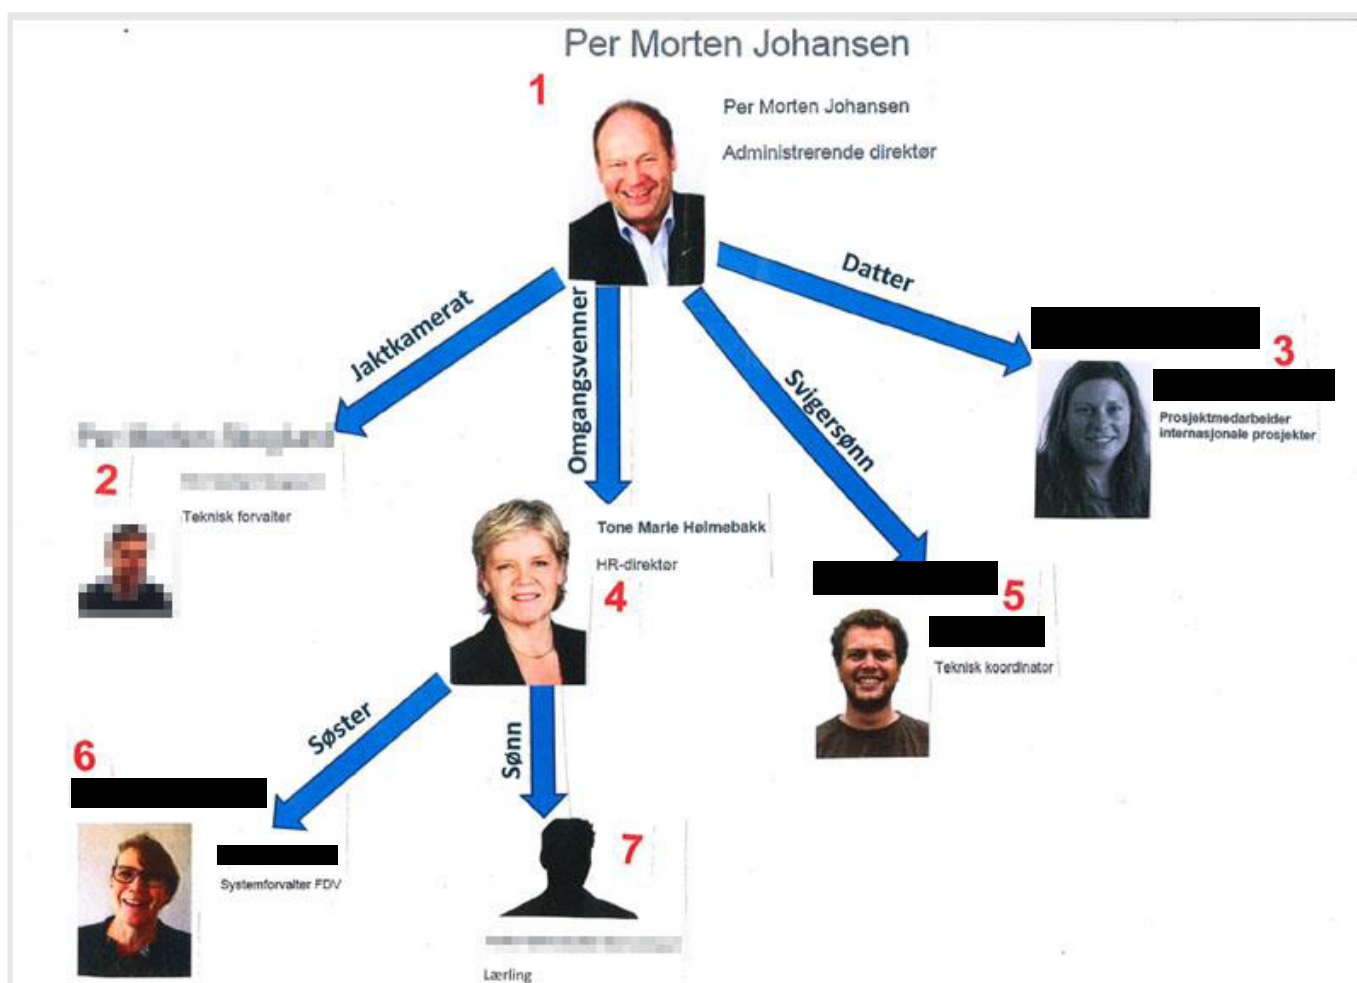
Per Morten Johansen

1

Per Morten Johansen

Administrerende direktør

Jaktkamerat

Omgangsvenner

Svigersønn

Datter

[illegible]

2

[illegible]

Teknisk forvalter

3

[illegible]

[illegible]

Prosjektmedarbeider internasjonale prosjekter

Tone Marie Holmebakk

HR-direktør

4

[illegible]

5

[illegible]

Teknisk koordinator

Søster

Sønn

6

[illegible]

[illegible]

Systemforvalter FDV

7

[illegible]

Lærling